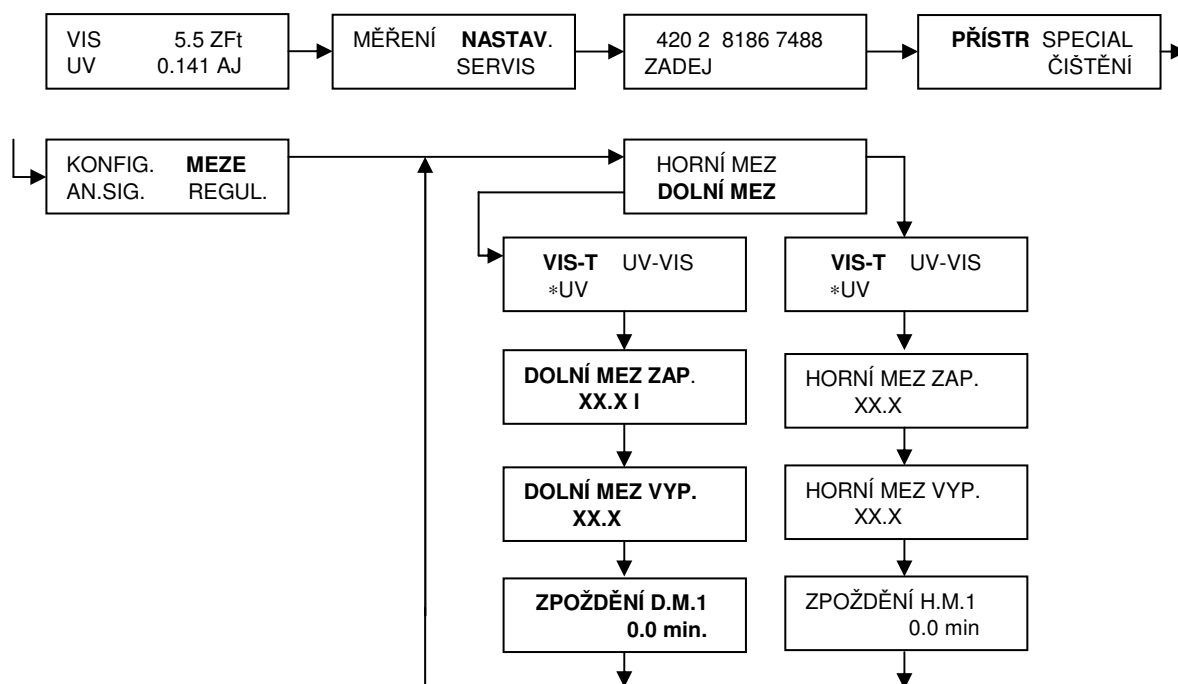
VIS 5.5 ZFt
UV 0.141 AJ

MĚŘENÍ **NASTAV**.
SERVIS

420 2 8186 7488
ZADEJ

**PŘÍSTR** SPECIAL
ČIŠTĚNÍ

KONFIG. **MEZE**
AN.SIG. REGUL.

HORNÍ MEZ
**DOLNÍ MEZ**

**VIS-T** UV-VIS
∗UV

**DOLNÍ MEZ ZAP**.
**XX.X I**

**DOLNÍ MEZ VYP.**
**XX.X**

**ZPOŽDĚNÍ D.M.1**
**0.0 min.**

**VIS-T** UV-VIS
∗UV

HORNÍ MEZ ZAP.
XX.X

HORNÍ MEZ VYP.
XX.X

ZPOŽDĚNÍ H.M.1
0.0 min